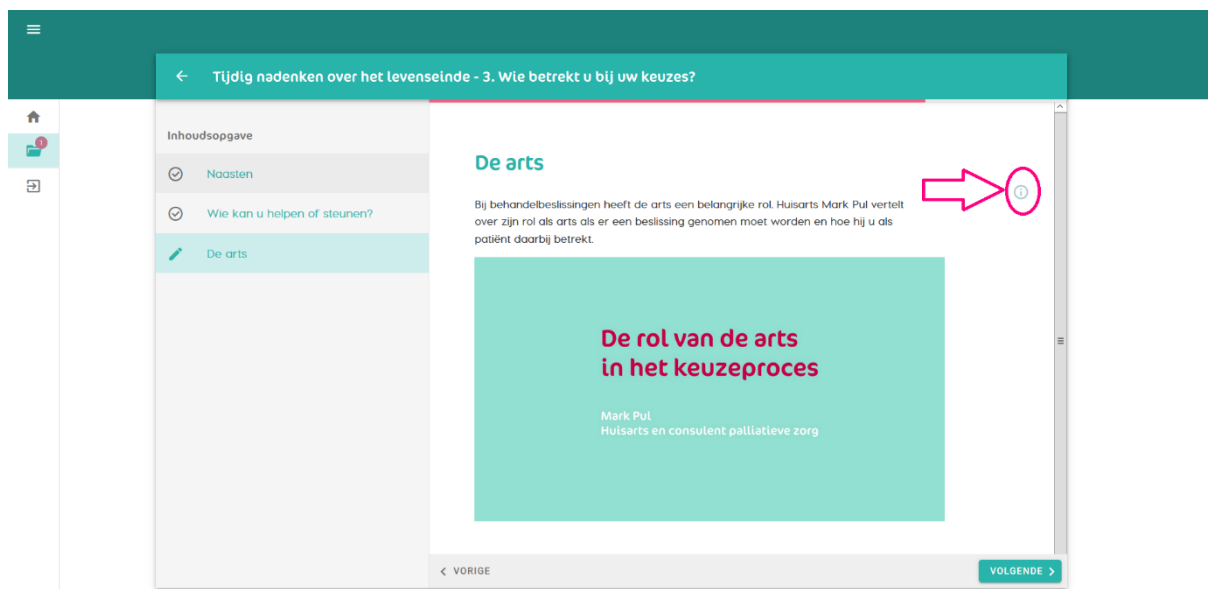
Tijdig nadenken over het levenseinde - 3. Wie betrekt u bij uw keuzes?

1

Inhoudsopgave

Naasten

Wie kan u helpen of steunen?

De arts

De arts

Bij behandelbeslissingen heeft de arts een belangrijke rol. Huisarts Mark Pul vertelt over zijn rol als arts als er een beslissing genomen moet worden en hoe hij u als patiënt daarbij betrekt.

De rol van de arts in het keuzeproces

Mark Pul
Huisarts en consulent palliatieve zorg

VORIGE

VOLGENDE